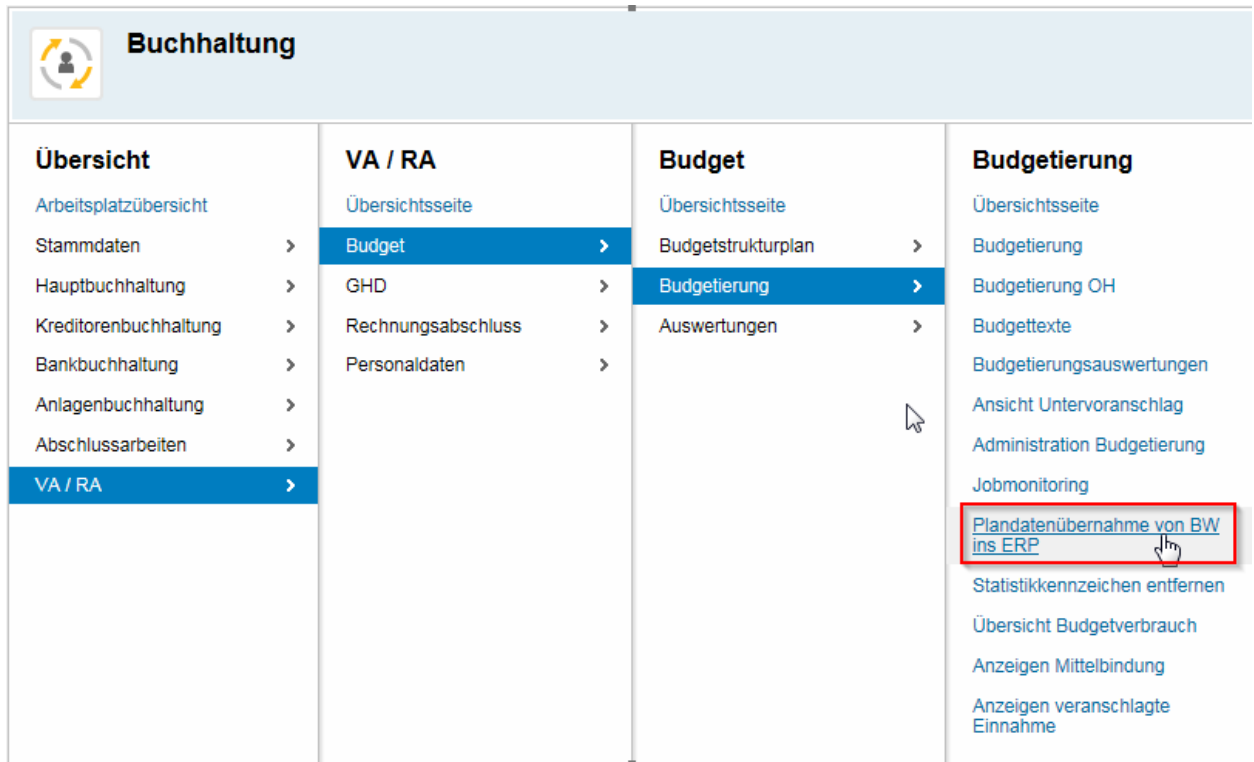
Buchhaltung

Übersicht
Arbeitsplatzübersicht
Stammdaten >
Hauptbuchhaltung >
Kreditorenbuchhaltung >
Bankbuchhaltung >
Anlagenbuchhaltung >
Abschlussarbeiten >
VA / RA >

VA / RA
Übersichtsseite
Budget >
GHD >
Rechnungsabschluss >
Personaldaten >

Budget
Übersichtsseite
Budgetstrukturplan >
Budgetierung >
Auswertungen >

Budgetierung
Übersichtsseite
Budgetierung
Budgetierung OH
Budgettexte
Budgetierungsauswertungen
Ansicht Untervoranschlag
Administration Budgetierung
Jobmonitoring
Plandatenübernahme von BW ins ERP
Statistikkennzeichen entfernen
Übersicht Budgetverbrauch
Anzeigen Mittelbindung
Anzeigen veranschlagte Einnahme